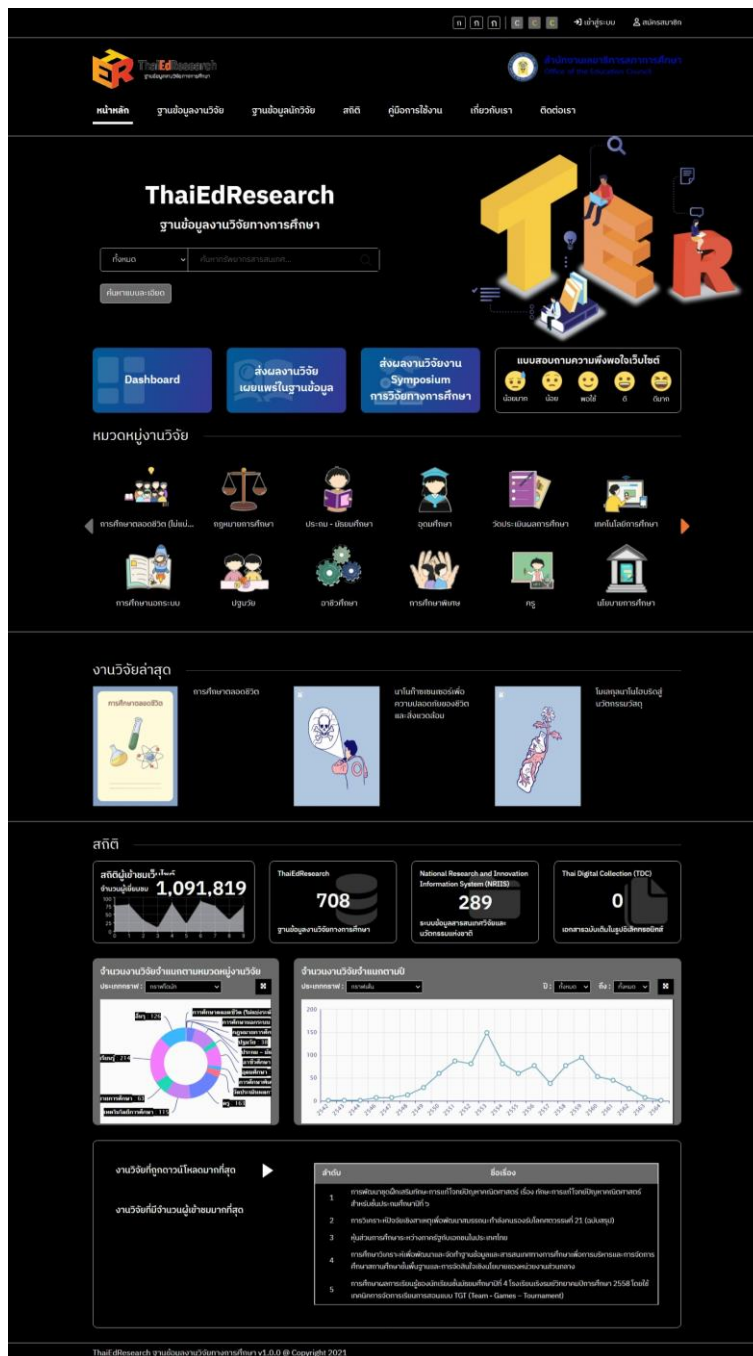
ก ก ก C C C เข้าสู่ระบบ สมัครสมาชิก

ThaiEdResearch ฐานข้อมูลงานวิจัยทางการศึกษา

สำนักงานเลขาธิการสภาการศึกษา Office of the Education Council

หน้าหลัก ฐานข้อมูลงานวิจัย ฐานข้อมูลนักวิจัย สถิติ คู่มือการใช้งาน เกี่ยวกับเรา ติดต่อเรา

ThaiEdResearch

ฐานข้อมูลงานวิจัยทางการศึกษา

ทั้งหมด ค้นหาทรัพยากรสารสนเทศ...

ค้นหาแบบละเอียด

Dashboard

ส่งผลงานวิจัย เผยแพร่ในฐานข้อมูล

ส่งผลงานวิจัยงาน Symposium การวิจัยทางการศึกษา

แบบสอบถามความพึงพอใจเว็บไซต์

น้อยมาก น้อย พอใช้ ดี ดีมาก

หมวดหมู่งานวิจัย

การศึกษาตลอดชีวิต (ไม่แบ่... กฎหมายการศึกษา ประถม - มัธยมศึกษา อุดมศึกษา วัดประเมินผลการศึกษา เทคโนโลยีการศึกษา

การศึกษานอกระบบ ปฐมวัย อาชีวศึกษา การศึกษาพิเศษ ครู นโยบายการศึกษา

งานวิจัยล่าสุด

การศึกษาตลอดชีวิต

การศึกษาตลอดชีวิต

นาโนก้าเซนเซอร์เพื่อความปลอดภัยของชีวิตและสิ่งแวดล้อม

โมเลกุลนาโนไฮบริดสู่นวัตกรรมวัสดุ

สถิติ

สถิติผู้เข้าชมเว็บไซต์

จำนวนผู้เยี่ยมชม 1,091,819

ThaiEdResearch

708

ฐานข้อมูลงานวิจัยทางการศึกษา

National Research and Innovation Information System (NRIIS)

289

ระบบข้อมูลสารสนเทศวิจัยและนวัตกรรมแห่งชาติ

Thai Digital Collection (TDC)

0

เอกสารฉบับเต็มในรูปอิเล็กทรอนิกส์

จำนวนงานวิจัยจำแนกตามหมวดหมู่งานวิจัย

ประเภทกราฟ : กราฟโดนัท

จำนวนงานวิจัยจำแนกตามปี

ประเภทกราฟ : กราฟเส้น

ปี : ทั้งหมด ถึง : ทั้งหมด

200 150 100 50 0

2542 2543 2544 2545 2546 2547 2548 2549 2550 2551 2552 2553 2554 2555 2556 2557 2558 2559 2560 2561 2562 2563 2564

งานวิจัยที่ถูกดาวน์โหลดมากที่สุด

งานวิจัยที่มีจำนวนผู้เข้าชมมากที่สุด

| ลำดับ | ชื่อเรื่อง |
|---|---|
| 1 | การพัฒนาชุดฝึกเสริมทักษะการแก้โจทย์ปัญหาคณิตศาสตร์ เรื่อง ทักษะการแก้โจทย์ปัญหาคณิตศาสตร์ สำหรับชั้นประถมศึกษาปีที่ 3 |
| 2 | การวิเคราะห์ปัจจัยเชิงสาเหตุเพื่อพัฒนาสมรรถนะกำลังคนของรับโลกศตวรรษที่ 21 (ฉบับสรุป) |
| 3 | หุ้นส่วนการศึกษาระหว่างภาครัฐกับเอกชนในประเทศไทย |
| 4 | การศึกษาวิเคราะห์เพื่อพัฒนาและจัดทำฐานข้อมูลและสารสนเทศทางการศึกษาเพื่อการบริหารและการจัดการศึกษาตามศึกษาขั้นพื้นฐานและการจัดสินใจเชิงนโยบายของหน่วยงานส่วนกลาง |
| 5 | การศึกษาผลการเรียนรู้ของนักเรียนชั้นมัธยมศึกษาปีที่ 4 โรงเรียนรัตนบดิวิทยาคมปีการศึกษา 2558 โดยใช้เทคนิคการจัดการเรียนการสอนแบบ TGT (Team - Games - Tournament) |

ThaiEdResearch ฐานข้อมูลงานวิจัยทางการศึกษา v1.0.0 @ Copyright 2021